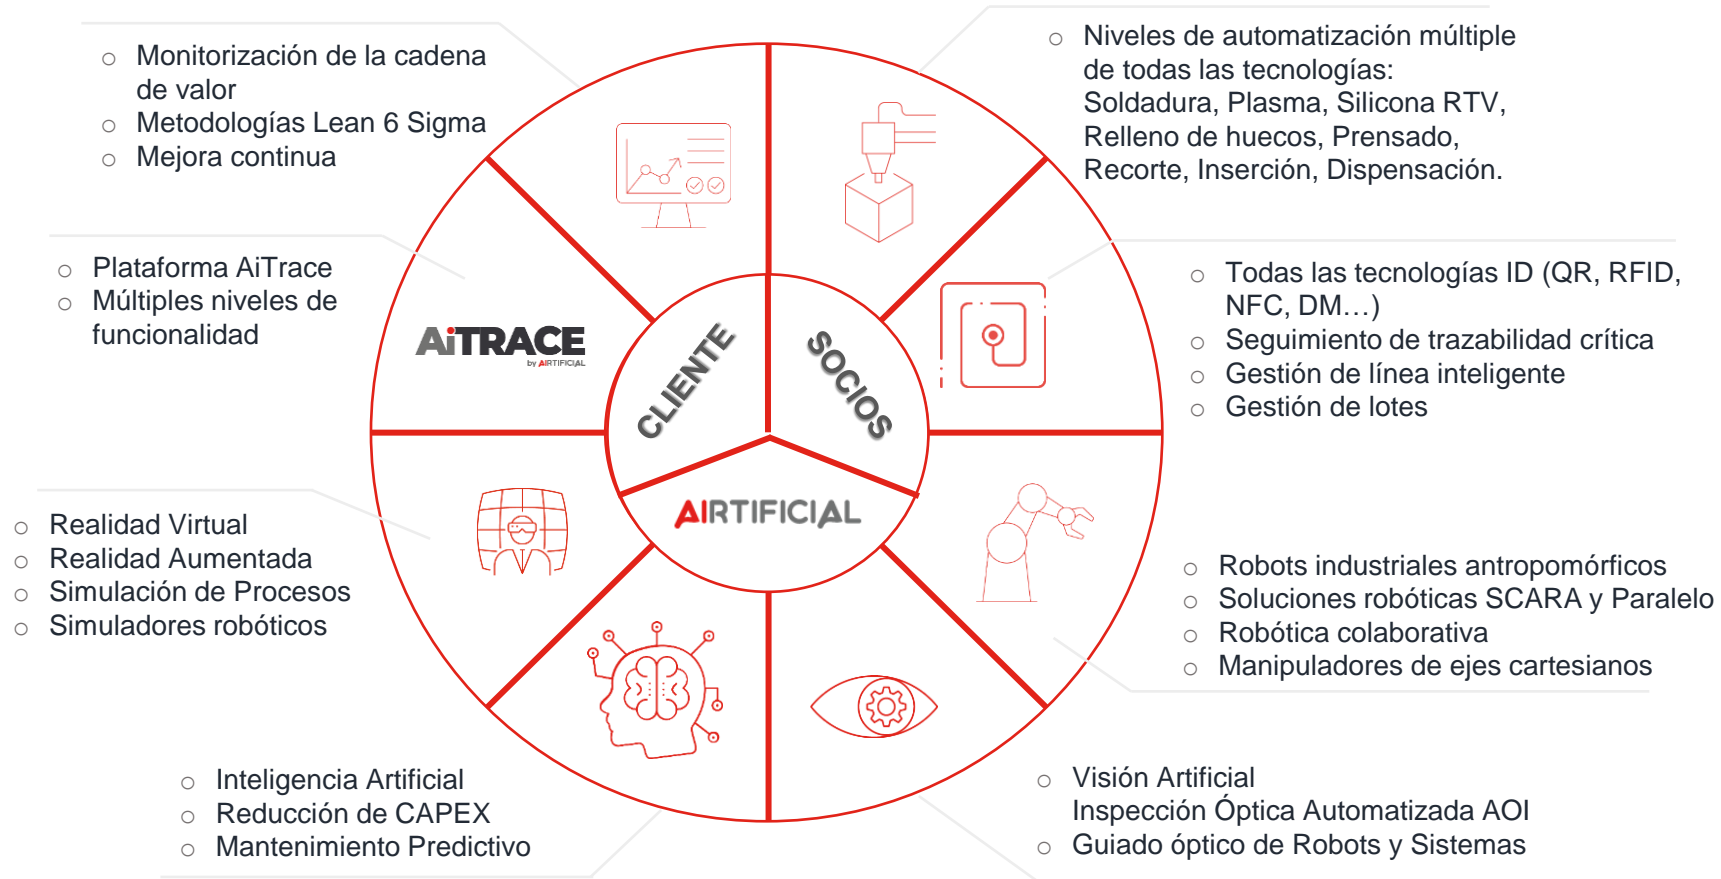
○ Monitorización de la cadena de valor
○ Metodologías Lean 6 Sigma
○ Mejora continua

○ Niveles de automatización múltiple de todas las tecnologías: Soldadura, Plasma, Silicona RTV, Relleno de huecos, Prensado, Recorte, Inserción, Dispensación.

○ Plataforma AiTrace
○ Múltiples niveles de funcionalidad

AiTRACE
by AIRTIFICIAL

CLIENTE

SOCIOS

AIRTIFICIAL

○ Todas las tecnologías ID (QR, RFID, NFC, DM…)
○ Seguimiento de trazabilidad crítica
○ Gestión de línea inteligente
○ Gestión de lotes

○ Realidad Virtual
○ Realidad Aumentada
○ Simulación de Procesos
○ Simuladores robóticos

○ Robots industriales antropomórficos
○ Soluciones robóticas SCARA y Paralelo
○ Robótica colaborativa
○ Manipuladores de ejes cartesianos

○ Inteligencia Artificial
○ Reducción de CAPEX
○ Mantenimiento Predictivo

○ Visión Artificial
Inspección Óptica Automatizada AOI
○ Guiado óptico de Robots y Sistemas